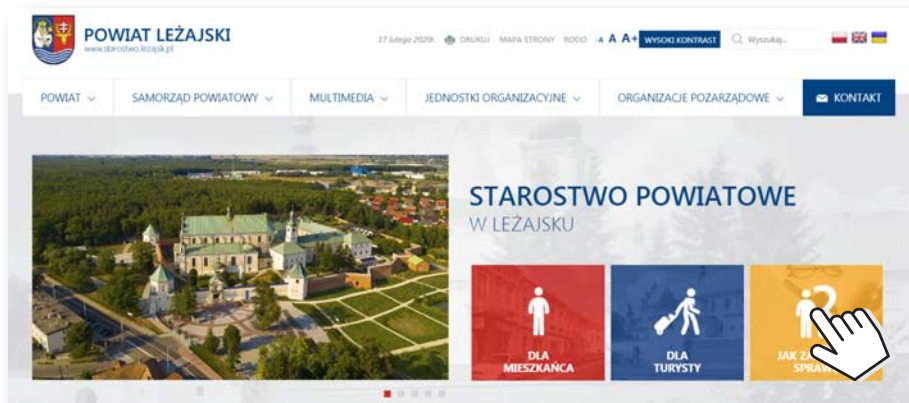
POWIAT LEŻAJSKI
www.starostwo.lezajsk.pl

17 lutego 2020r. DRUKUJ MAPA STRONY RODO -A A A+ WYSOKI KONTRAST Wyszukaj...

POWIAT SAMORZĄD POWIATOWY MULTIMEDIA JEDNOSTKI ORGANIZACYJNE ORGANIZACJE POZARZĄDOWE KONTAKT

STAROSTWO POWIATOWE
W LEŻAJSKU

DLA MIESZKAŃCA

DLA TURYSTY

JAK ZA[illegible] SPRAW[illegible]